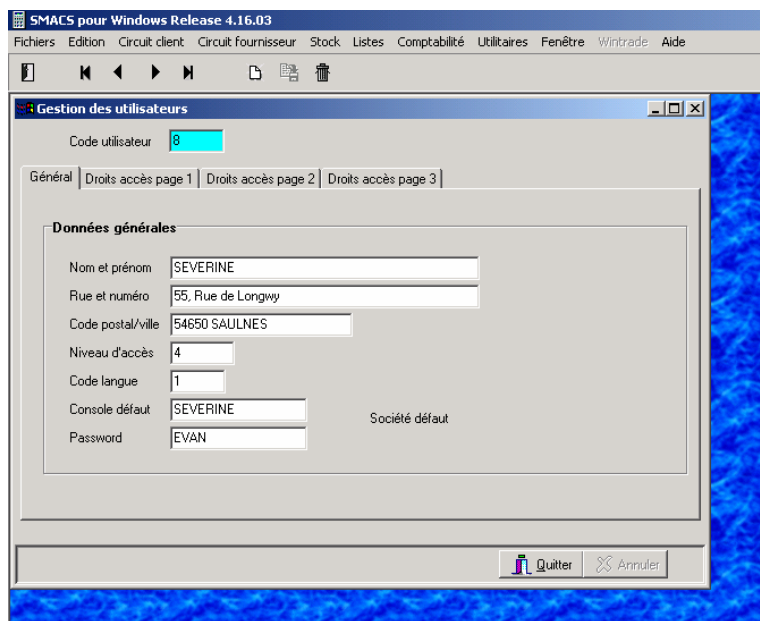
SMACS pour Windows Release 4.16.03

Fichiers Edition Circuit client Circuit fournisseur Stock Listes Comptabilité Utilitaires Fenêtre Wintrade Aide

Gestion des utilisateurs

Code utilisateur 8

Général | Droits accès page 1 | Droits accès page 2 | Droits accès page 3

Données générales

Nom et prénom SEVERINE

Rue et numéro 55, Rue de Longwy

Code postal/ville 54650 SAULNES

Niveau d'accès 4

Code langue 1

Console défaut SEVERINE

Société défaut

Password EVAN

Quitter

Annuler